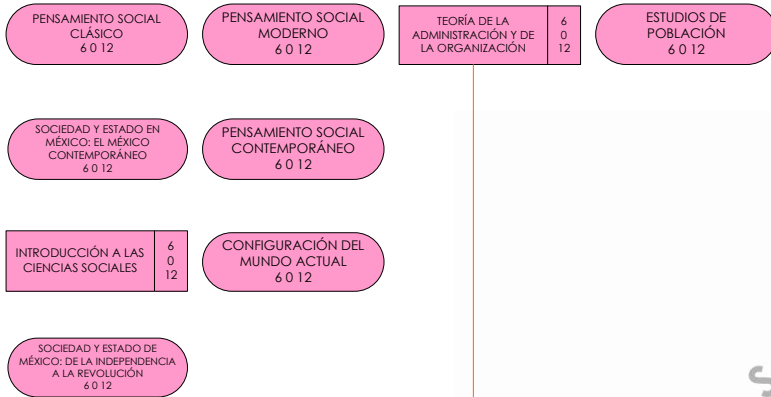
PENSAMIENTO SOCIAL CLÁSICO
6 0 12

PENSAMIENTO SOCIAL MODERNO
6 0 12

TEORÍA DE LA ADMINISTRACIÓN Y DE LA ORGANIZACIÓN
6
0
12

ESTUDIOS DE POBLACIÓN
6 0 12

SOCIEDAD Y ESTADO EN MÉXICO: EL MÉXICO CONTEMPORÁNEO
6 0 12

PENSAMIENTO SOCIAL CONTEMPORÁNEO
6 0 12

INTRODUCCIÓN A LAS CIENCIAS SOCIALES
6
0
12

CONFIGURACIÓN DEL MUNDO ACTUAL
6 0 12

SOCIEDAD Y ESTADO DE MÉXICO: DE LA INDEPENDENCIA A LA REVOLUCIÓN
6 0 12